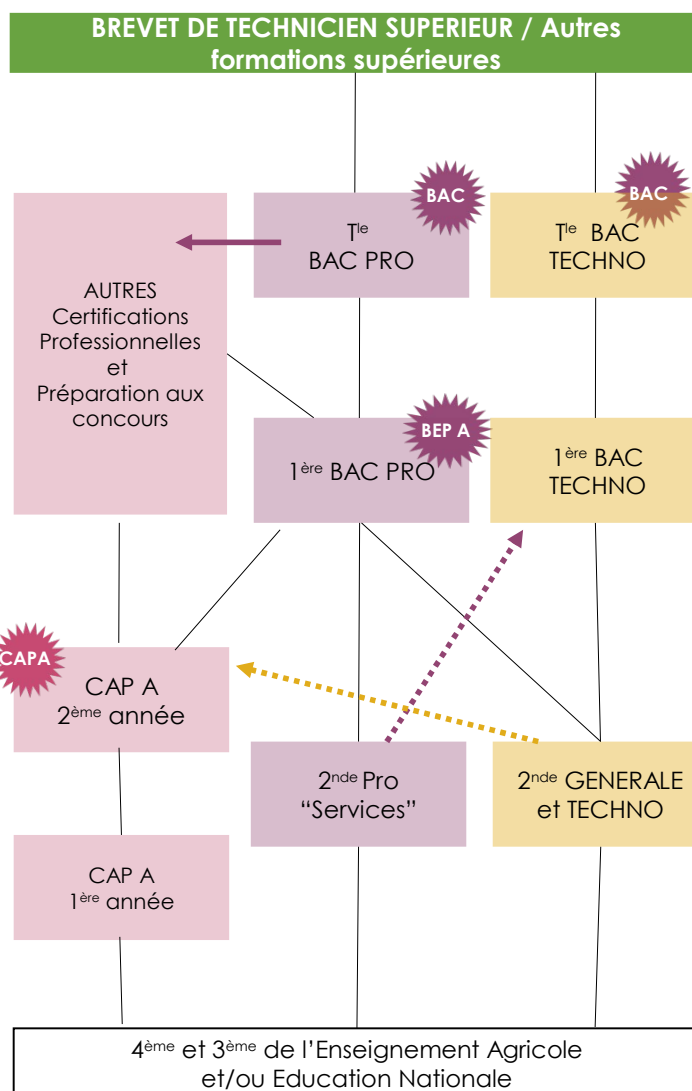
BREVET DE TECHNICIEN SUPERIEUR / Autres formations supérieures

BAC

BAC

T$^{le}$ BAC PRO

T$^{le}$ BAC TECHNO

AUTRES Certifications Professionnelles et Préparation aux concours

BEP A

1$^{ère}$ BAC PRO

1$^{ère}$ BAC TECHNO

CAPA

CAP A 2$^{ème}$ année

2$^{nde}$ Pro "Services"

2$^{nde}$ GENERALE et TECHNO

CAP A 1$^{ère}$ année

4$^{ème}$ et 3$^{ème}$ de l'Enseignement Agricole et/ou Education Nationale